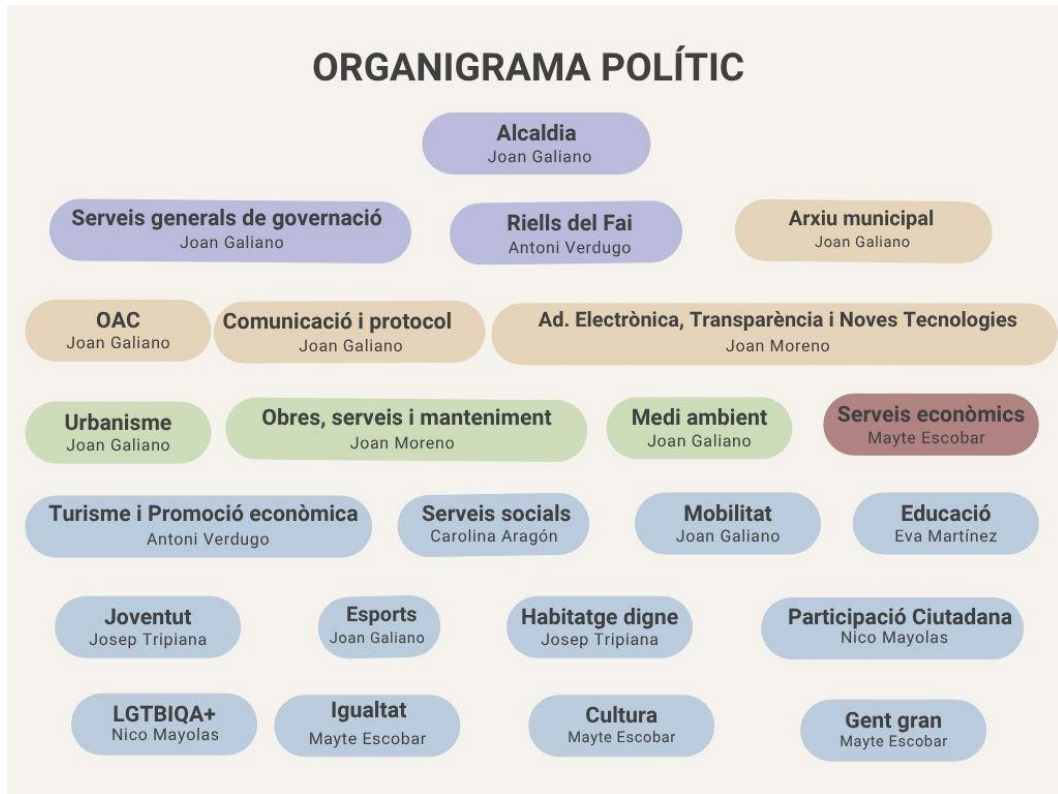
ORGANIGRAMA POLÍTIC

Alcaldia
Joan Galiano

Serveis generals de governació
Joan Galiano

Riells del Fai
Antoni Verdugo

Arxiu municipal
Joan Galiano

OAC
Joan Galiano

Comunicació i protocol
Joan Galiano

Ad. Electrònica, Transparència i Noves Tecnologies
Joan Moreno

Urbanisme
Joan Galiano

Obres, serveis i manteniment
Joan Moreno

Medi ambient
Joan Galiano

Serveis econòmics
Mayte Escobar

Turisme i Promoció econòmica
Antoni Verdugo

Serveis socials
Carolina Aragón

Mobilitat
Joan Galiano

Educació
Eva Martínez

Joventut
Josep Tripiana

Esports
Joan Galiano

Habitatge digne
Josep Tripiana

Participació Ciutadana
Nico Mayolas

LGTBIQA+
Nico Mayolas

Igualtat
Mayte Escobar

Cultura
Mayte Escobar

Gent gran
Mayte Escobar